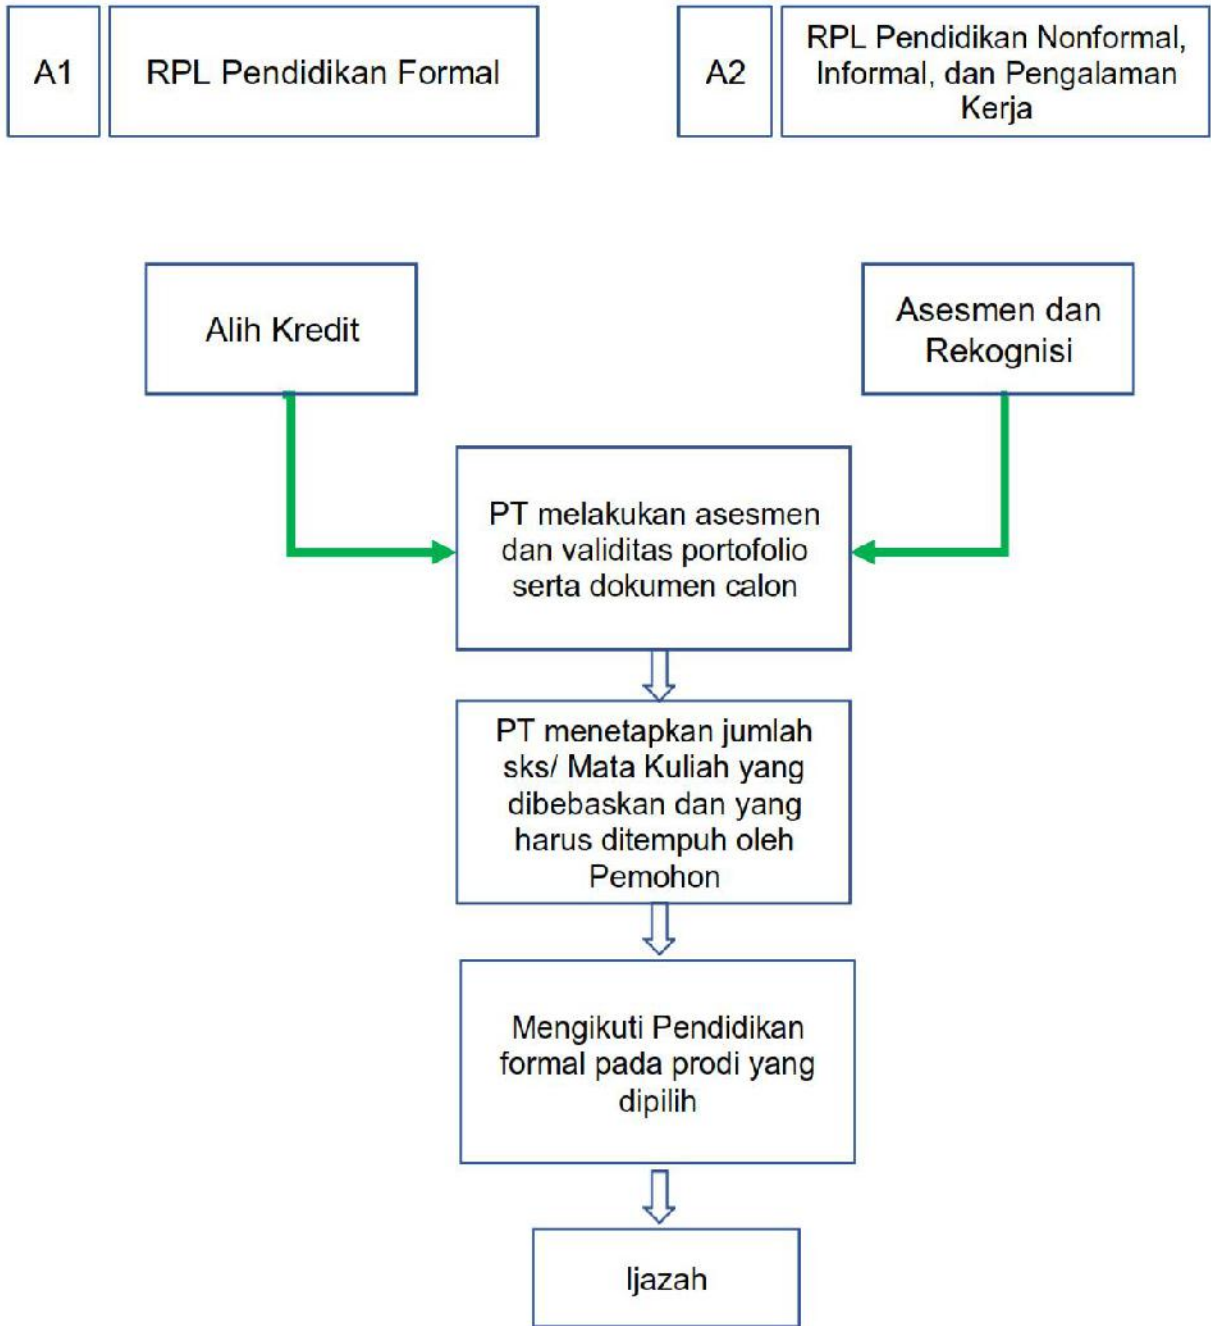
A1

RPL Pendidikan Formal

A2

RPL Pendidikan Nonformal, Informal, dan Pengalaman Kerja

Alih Kredit

Asesmen dan Rekognisi

PT melakukan asesmen dan validitas portofolio serta dokumen calon

PT menetapkan jumlah sks/ Mata Kuliah yang dibebaskan dan yang harus ditempuh oleh Pemohon

Mengikuti Pendidikan formal pada prodi yang dipilih

Ijazah